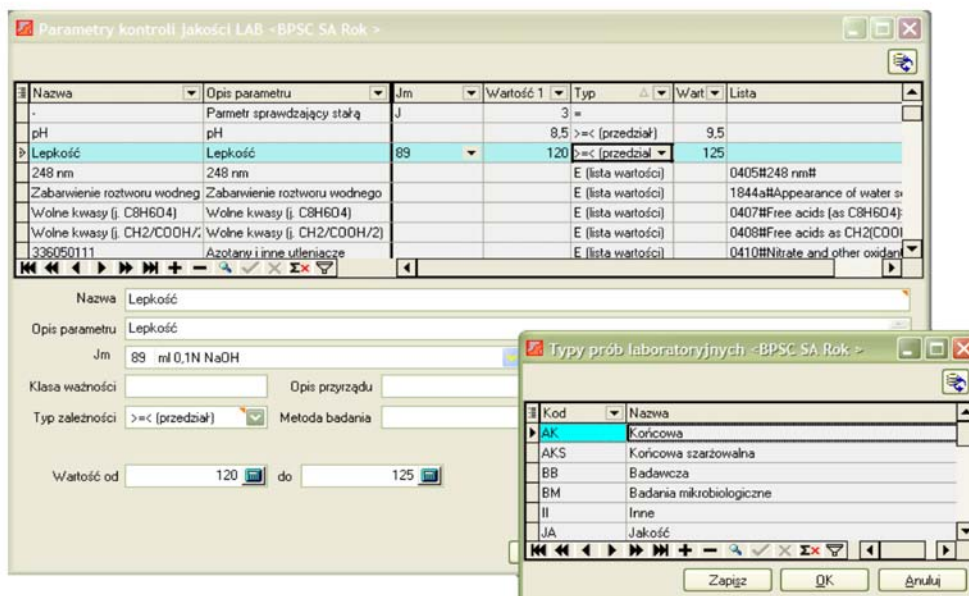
Parametry kontroli jakości LAB <BPSC SA Rok >

| Nazwa | Opis parametru | Jm | Wartość 1 | Typ | Wart | Lista |
|---|---|---|---|---|---|---|
| . | Parmetr sprawdzający stałą | J | 3 | = | | |
| pH | pH | | 8,5 | >=< (przedział) | 9,5 | |
| Lepkość | Lepkość | 89 | 120 | >=< (przedział | 125 | |
| 248 nm | 248 nm | | | E (lista wartości) | | 0405#248 nm# |
| Zabarwienie roztworu wodneg | Zabarwienie roztworu wodnego | | | E (lista wartości) | | 1844a#Appearance of water s |
| Wolne kwasy (j. C8H6O4) | Wolne kwasy (j. C8H6O4) | | | E (lista wartości) | | 0407#Free acids (as C8H6O4): |
| Wolne kwasy (j. CH2/COOH/2 | Wolne kwasy (j. CH2/COOH/2) | | | E (lista wartości) | | 0408#Free acids as CH2(COO |
| 336050111 | Azotany i inne utleniacze | | | E (lista wartości) | | 0410#Nitrate and other oxidan |

Nazwa Lepkość

Opis parametru Lepkość

Jm 89 ml 0,1N NaOH

Klasa ważności

Opis przyrządu

Typ zależności >=< (przedział)

Metoda badania

Wartość od 120 do 125

Typy prób laboratoryjnych <BPSC SA Rok >

| Kod | Nazwa |
|---|---|
| AK | Końcowa |
| AKS | Końcowa szarżowalna |
| BB | Badawcza |
| BM | Badania mikrobiologiczne |
| II | Inne |
| JA | Jakość |

Zapisz OK Anuluj